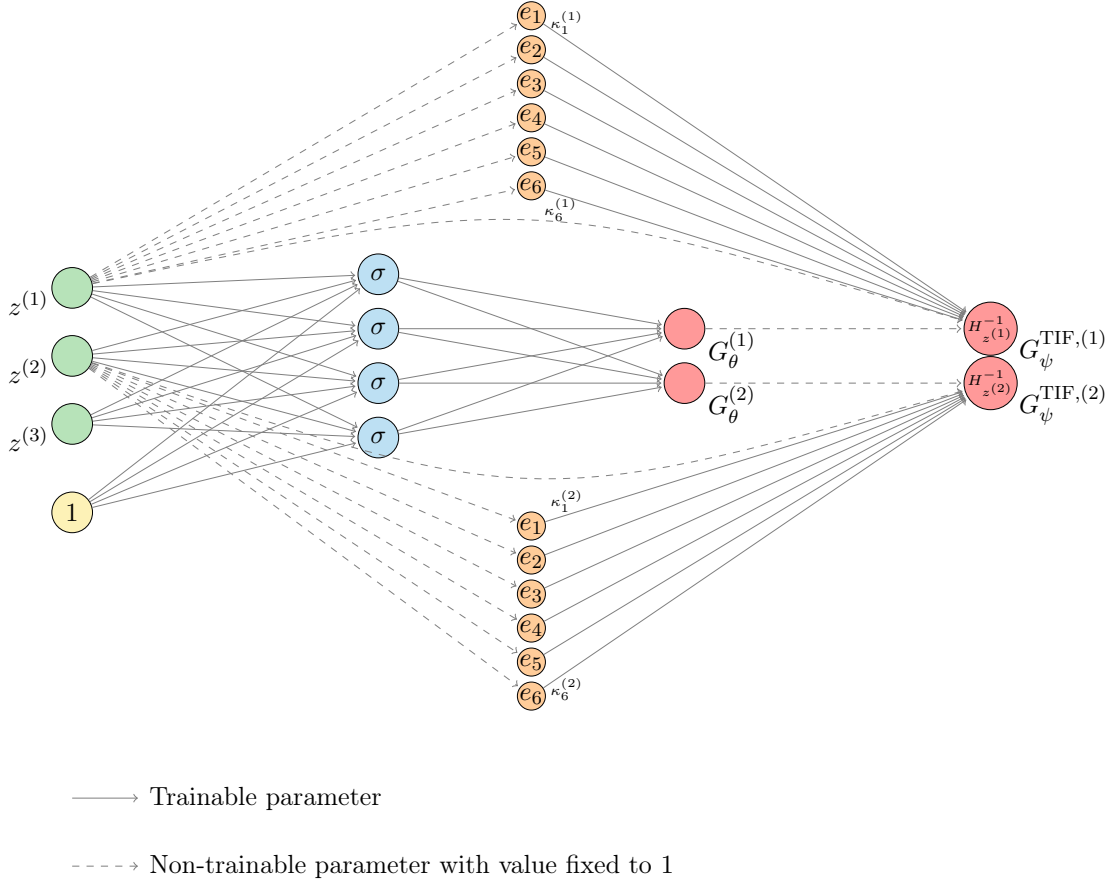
$e_1$ $\kappa_1^{(1)}$
$e_2$
$e_3$
$e_4$
$e_5$
$e_6$
$\kappa_6^{(1)}$

$z^{(1)}$
$z^{(2)}$
$z^{(3)}$
$1$

$\sigma$
$\sigma$
$\sigma$
$\sigma$

$G_\theta^{(1)}$
$G_\theta^{(2)}$

$H^{-1}_{z^{(1)}}$ $G_\psi^{\mathrm{TIF},(1)}$
$H^{-1}_{z^{(2)}}$ $G_\psi^{\mathrm{TIF},(2)}$

$\kappa_1^{(2)}$
$e_1$
$e_2$
$e_3$
$e_4$
$e_5$
$e_6$ $\kappa_6^{(2)}$

Trainable parameter

Non-trainable parameter with value fixed to 1